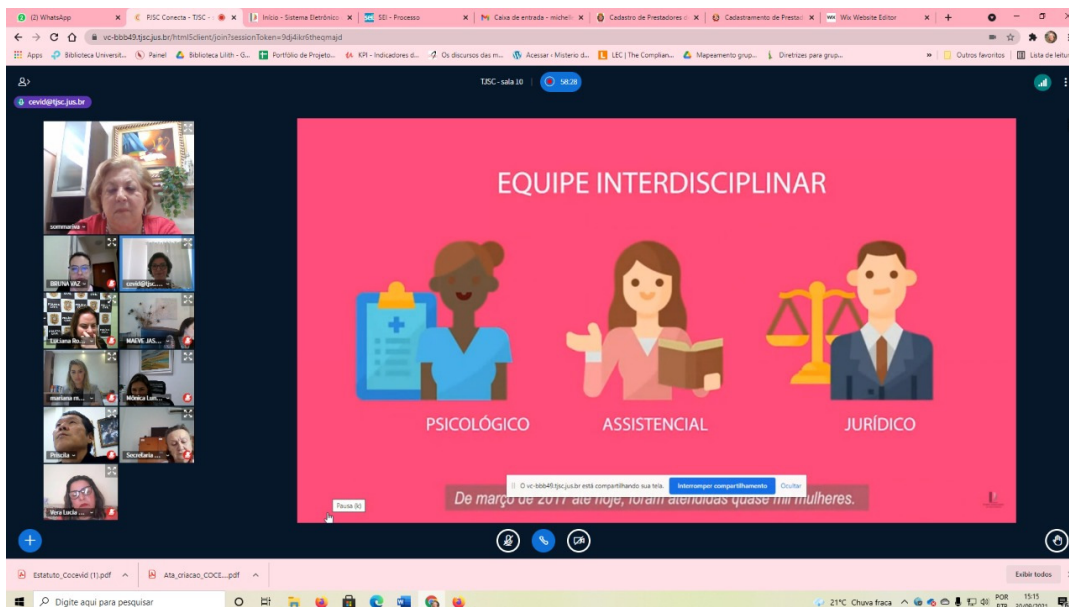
(2) WhatsApp | PJSC Conecta - TJSC | Início - Sistema Eletrônico | SEI - Processo | Caixa de entrada - michelli | Cadastro de Prestadores | Cadastramento de Prestad | Wix Website Editor

vc-bbb49.tjsc.jus.br/html5client/join?sessionToken=9dj4lkr6theqmajd

Apps | Biblioteca Universit... | Painel | Biblioteca Lilith - G... | Portfólio de Projeto... | KPI - Indicadores d... | Os discursos das m... | Acessar ‹ Misterio d... | LEC | The Complian... | Mapeamento grup... | Diretrizes para grup... | Outros favoritos | Lista de leitura

cevid@tjsc.jus.br

TJSC - sala 10 | 58:28

sommariva
BRUNA VAZ
cevid@tjsc...
Luciana Ro...
MAEVE JAS...
mariana m...
Mônica Lus...
Priscila
Secretaria ...
Vera Lucia ...

EQUIPE INTERDISCIPLINAR

PSICOLÓGICO

ASSISTENCIAL

JURÍDICO

O vc-bbb49.tjsc.jus.br está compartilhando sua tela. Interromper compartilhamento Ocultar

De março de 2017 até hoje, foram atendidas quase mil mulheres.

Pausa (k)

Estatuto_Cocevid (1).pdf | Ata_criacao_COCE....pdf | Exibir todos

Digite aqui para pesquisar

21°C Chuva fraca POR PTB 15:15 30/09/2021